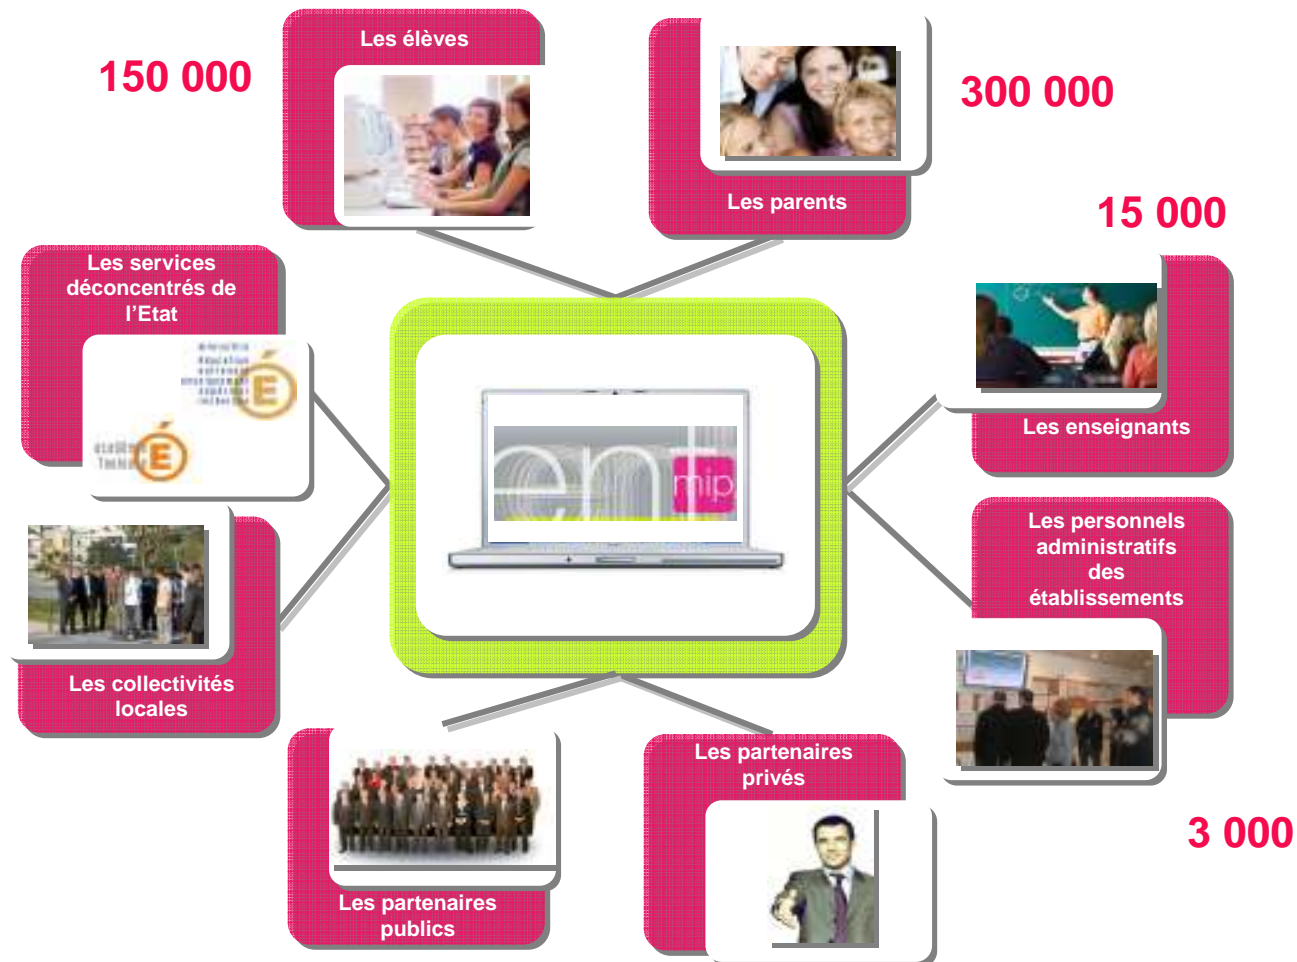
150 000

Les élèves

Les parents

300 000

15 000

Les services déconcentrés de l'Etat

Les enseignants

en mip

Les personnels administratifs des établissements

Les collectivités locales

Les partenaires privés

3 000

Les partenaires publics